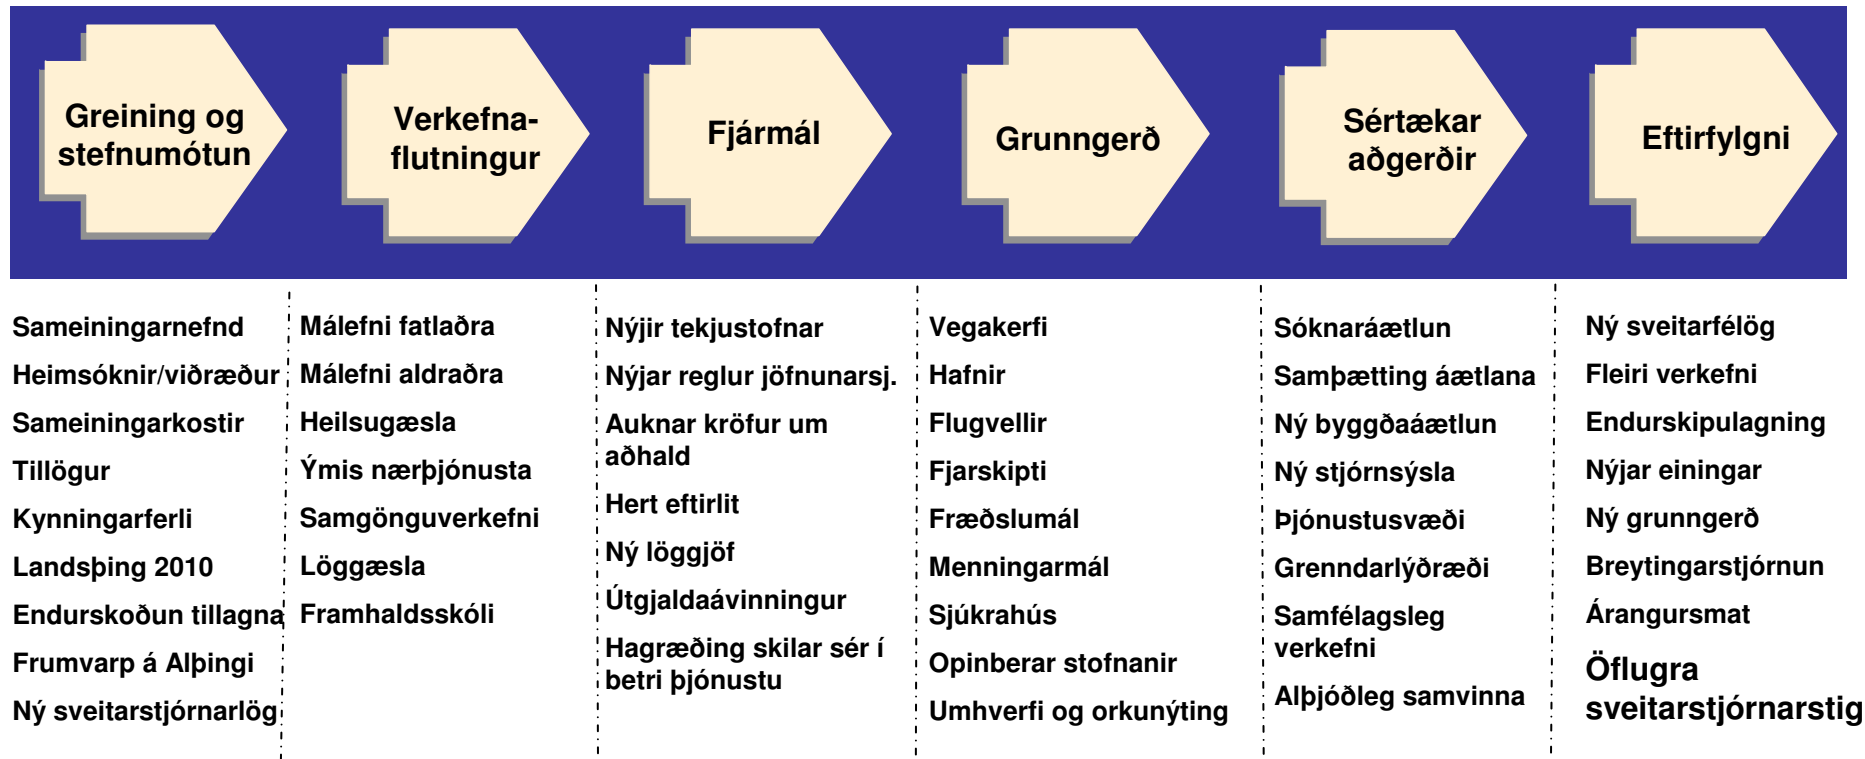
Greining og stefnumótun

Verkefnaflutningur

Fjármál

Grunngerð

Sértækar aðgerðir

Eftirfylgni

Sameiningarnefnd
Heimsóknir/viðræður
Sameiningarkostir
Tillögur
Kynningarferli
Landsþing 2010
Endurskoðun tillagna
Frumvarp á Alþingi
Ný sveitarstjórnarlög

Málefni fatlaðra
Málefni aldraðra
Heilsugæsla
Ýmis nærþjónusta
Samgönguverkefni
Löggæsla
Framhaldsskóli

Nýjir tekjustofnar
Nýjar reglur jöfnunarsj.
Auknar kröfur um aðhald
Hert eftirlit
Ný löggjöf
Útgjaldaávinningur
Hagræðing skilar sér í betri þjónustu

Vegakerfi
Hafnir
Flugvellir
Fjarskipti
Fræðslumál
Menningarmál
Sjúkrahús
Opinberar stofnanir
Umhverfi og orkunýting

Sóknaráætlun
Samþætting áætlana
Ný byggðaáætlun
Ný stjórnsýsla
Þjónustusvæði
Grenndarlýðræði
Samfélagsleg verkefni
Alþjóðleg samvinna

Ný sveitarfélög
Fleiri verkefni
Endurskipulagning
Nýjar einingar
Ný grunngerð
Breytingarstjórnun
Árangursmat
Öflugra sveitarstjórnarstig